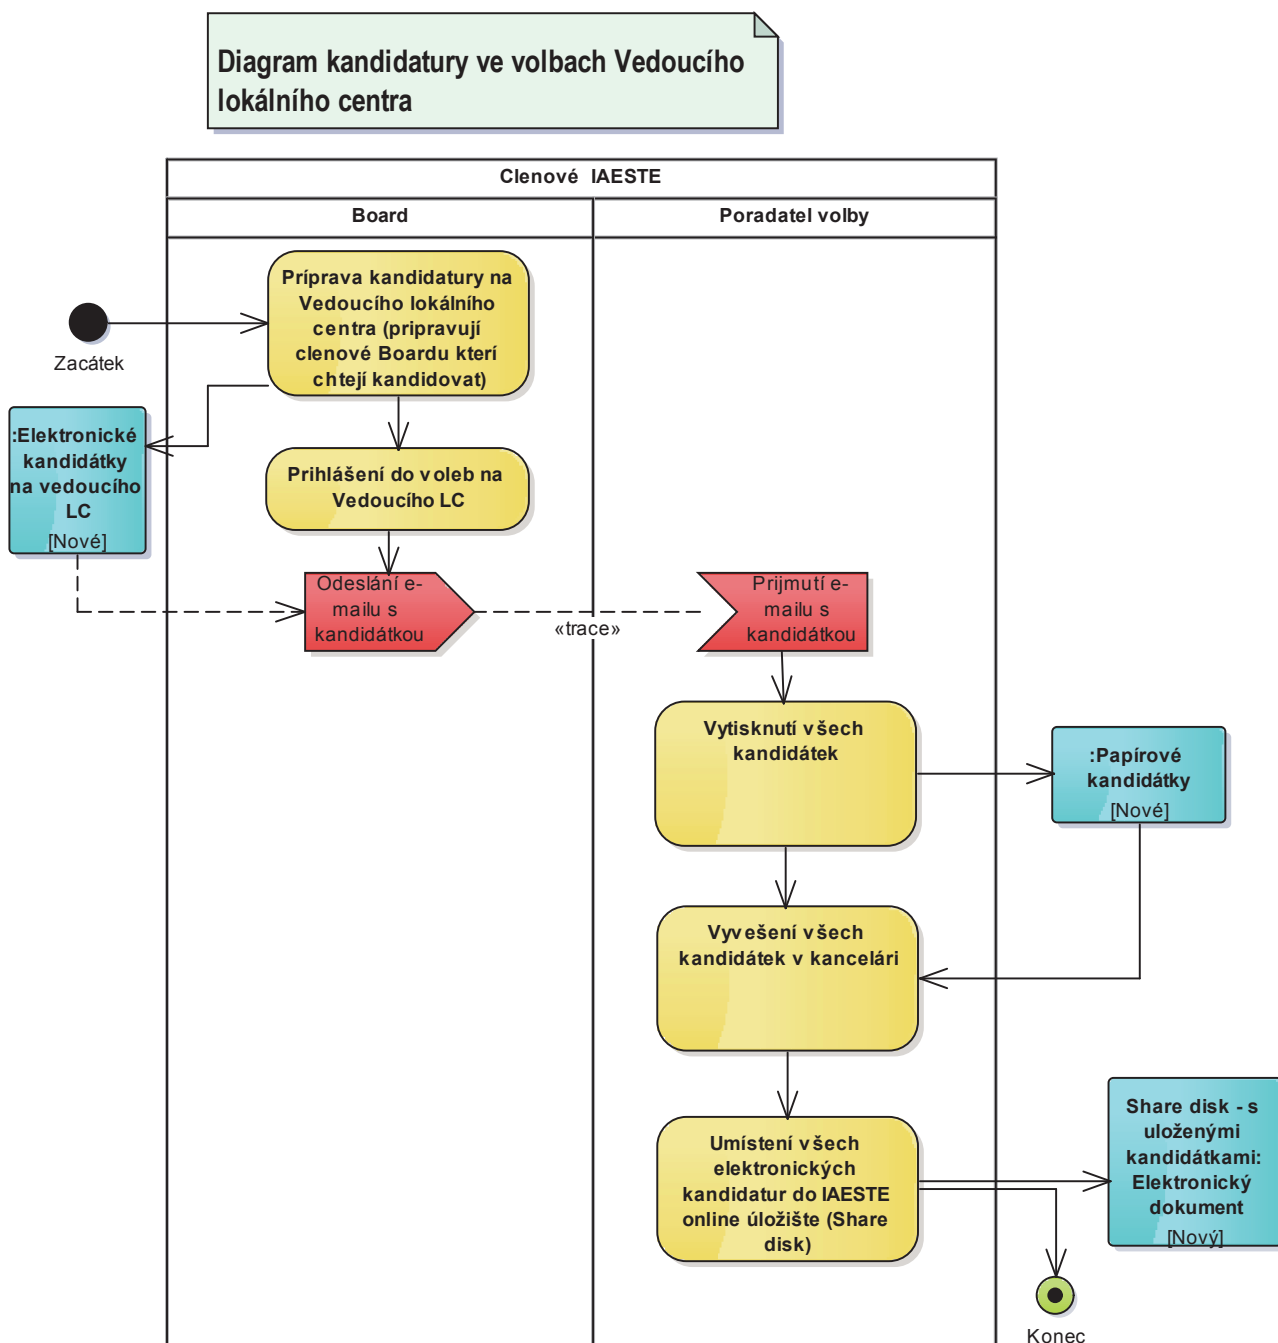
Diagram kandidatury ve volbach Vedoucího lokálního centra

Clenové IAESTE

Board

Poradatel volby

Zacátek

Príprava kandidatury na Vedoucího lokálního centra (pripravují clenové Boardu kterí chtejí kandidovat)

:Elektronické kandidátky na vedoucího LC
[Nové]

Prihlášení do voleb na Vedoucího LC

Odeslání e-mailu s kandidátkou

«trace»

Prijmutí e-mailu s kandidátkou

Vytisknutí všech kandidátek

:Papírové kandidátky
[Nové]

Vyvešení všech kandidátek v kancelári

Umístení všech elektronických kandidatur do IAESTE online úložište (Share disk)

Share disk - s uloženými kandidátkami: Elektronický dokument
[Nový]

Konec